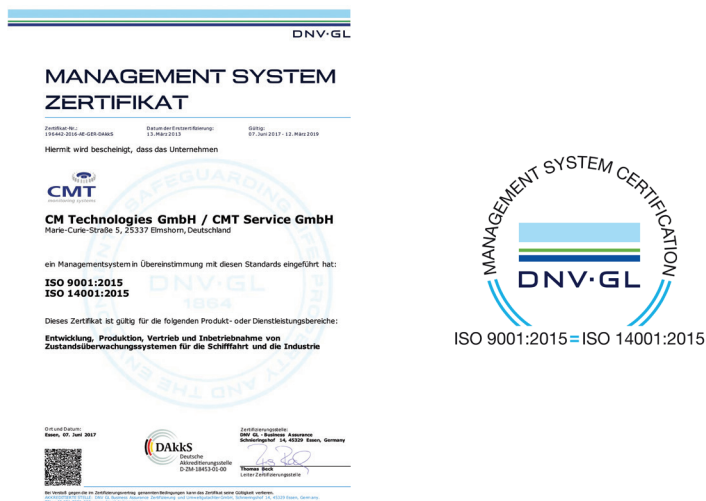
DNV·GL

MANAGEMENT SYSTEM ZERTIFIKAT

Zertifikat-Nr.:
196442-2016-AE-GER-DAkkS

Datum der Erstzertifizierung:
13. März 2013

Gültig:
07. Jun 2017 - 12. März 2019

Hiermit wird bescheinigt, dass das Unternehmen

CMT
monitoring systems

CM Technologies GmbH / CMT Service GmbH
Marie-Curie-Straße 5, 25337 Elmshorn, Deutschland

ein Managementsystem in Übereinstimmung mit diesen Standards eingeführt hat:

ISO 9001:2015
ISO 14001:2015

Dieses Zertifikat ist gültig für die folgenden Produkt- oder Dienstleistungsbereiche:

Entwicklung, Produktion, Vertrieb und Inbetriebnahme von Zustandsüberwachungssystemen für die Schifffahrt und die Industrie

Ort und Datum:
Essen, 07. Juni 2017

DAkkS
Deutsche Akkreditierungsstelle
D-ZM-18453-01-00

Zertifizierungsstelle:
DNV GL - Business Assurance
Schnieringshof 14, 45329 Essen, Germany

Thomas Beck
Leiter Zertifizierungsstelle

Bei Verstoß gegen die im Zertifizierungsvertrag genannten Bedingungen kann das Zertifikat seine Gültigkeit verlieren.
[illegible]

MANAGEMENT SYSTEM CERTIFICATION

DNV·GL

ISO 9001:2015 = ISO 14001:2015